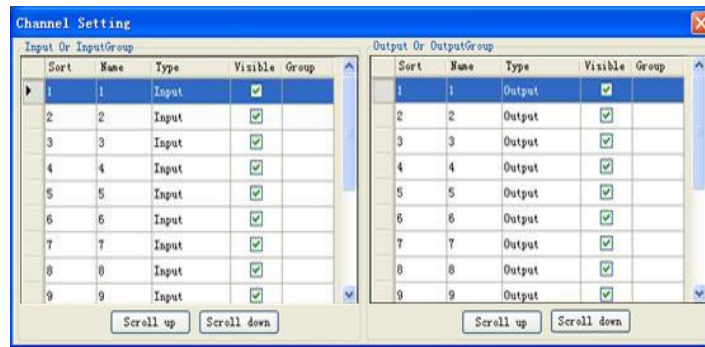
Channel Setting

Input Or InputGroup

| Sort | Name | Type | Visible | Group |
|---|---|---|---|---|
| 1 | 1 | Input | ☑ | |
| 2 | 2 | Input | ☑ | |
| 3 | 3 | Input | ☑ | |
| 4 | 4 | Input | ☑ | |
| 5 | 5 | Input | ☑ | |
| 6 | 6 | Input | ☑ | |
| 7 | 7 | Input | ☑ | |
| 8 | 8 | Input | ☑ | |
| 9 | 9 | Input | ☑ | |

Scroll up | Scroll down

Output Or OutputGroup

| Sort | Name | Type | Visible | Group |
|---|---|---|---|---|
| 1 | 1 | Output | ☑ | |
| 2 | 2 | Output | ☑ | |
| 3 | 3 | Output | ☑ | |
| 4 | 4 | Output | ☑ | |
| 5 | 5 | Output | ☑ | |
| 6 | 6 | Output | ☑ | |
| 7 | 7 | Output | ☑ | |
| 8 | 8 | Output | ☑ | |
| 9 | 9 | Output | ☑ | |

Scroll up | Scroll down